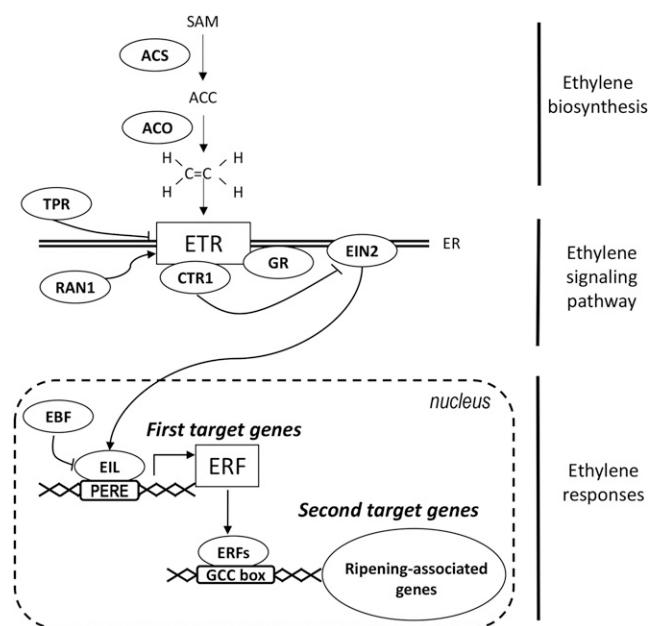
SAM
ACS
ACC
ACO
H H
C=C
H H

Ethylene biosynthesis

TPR
ETR
ER
RAN1
CTR1
GR
EIN2

Ethylene signaling pathway

nucleus
EBF
First target genes
EIL
ERF
PERE
Second target genes
ERFs
GCC box
Ripening-associated genes

Ethylene responses